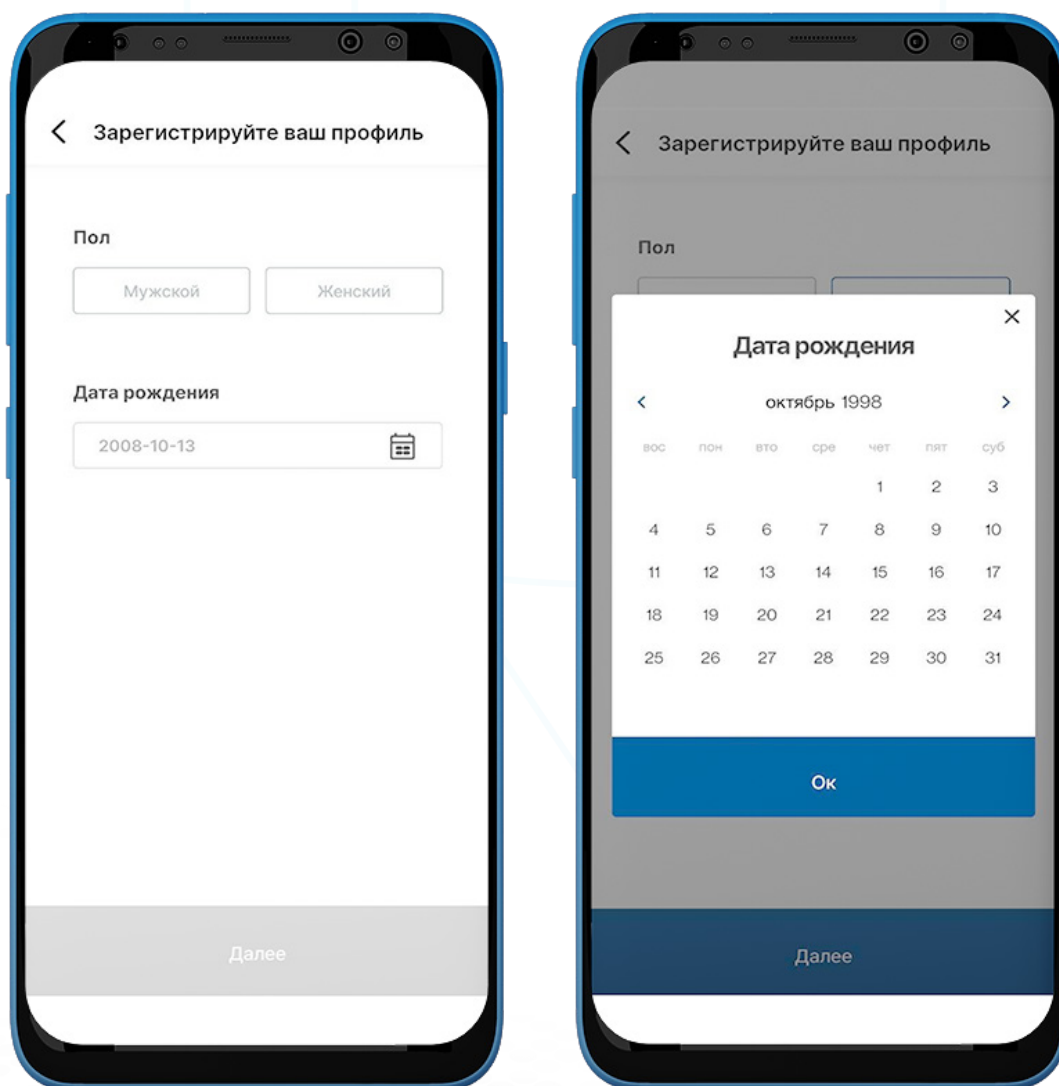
Зарегистрируйте ваш профиль

Пол

Мужской

Женский

Дата рождения

2008-10-13

Далее

Зарегистрируйте ваш профиль

Пол

Дата рождения

октябрь 1998

| вос | пон | вто | сре | чет | пят | суб |
|---|---|---|---|---|---|---|
| | | | | 1 | 2 | 3 |
| 4 | 5 | 6 | 7 | 8 | 9 | 10 |
| 11 | 12 | 13 | 14 | 15 | 16 | 17 |
| 18 | 19 | 20 | 21 | 22 | 23 | 24 |
| 25 | 26 | 27 | 28 | 29 | 30 | 31 |

Ок

Далее